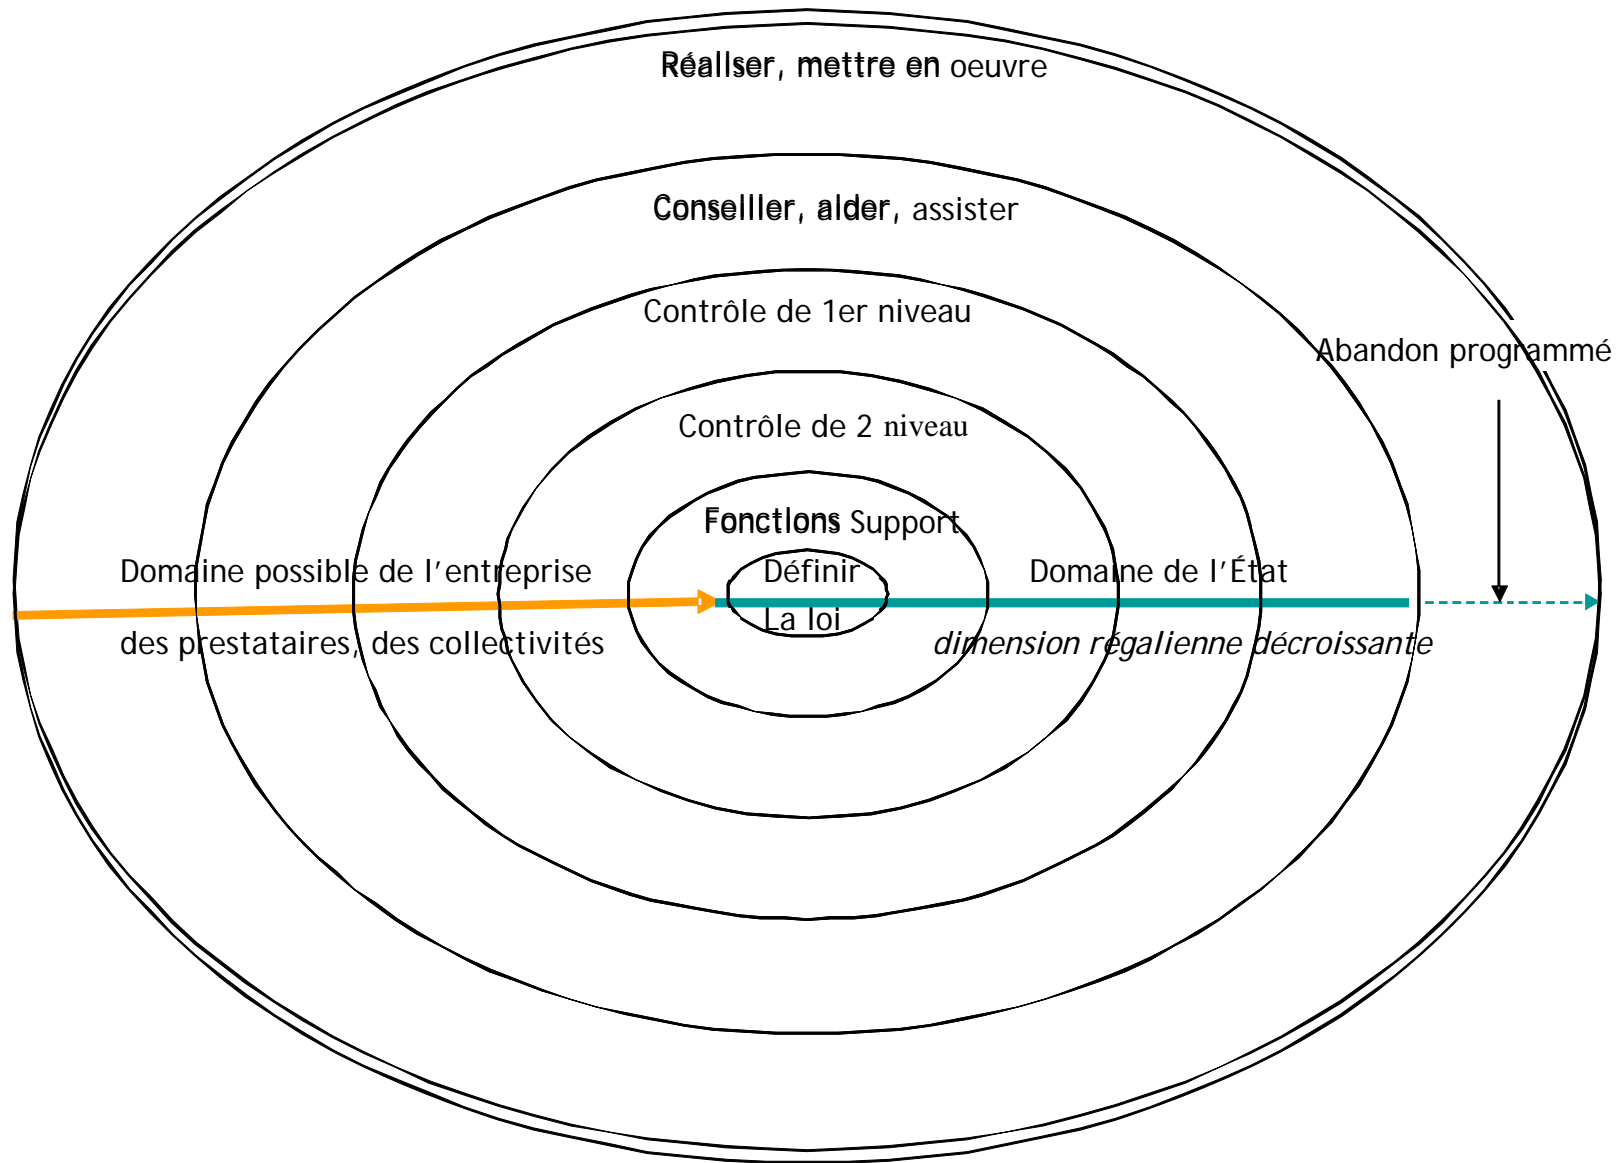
Réaliser, mettre en oeuvre

Conseiller, aider, assister

Contrôle de 1er niveau

Abandon programmé

Contrôle de 2 niveau

Fonctions Support

Définir

La loi

Domaine possible de l'entreprise

des prestataires, des collectivités

Domaine de l'État

*dimension régalienne décroissante*